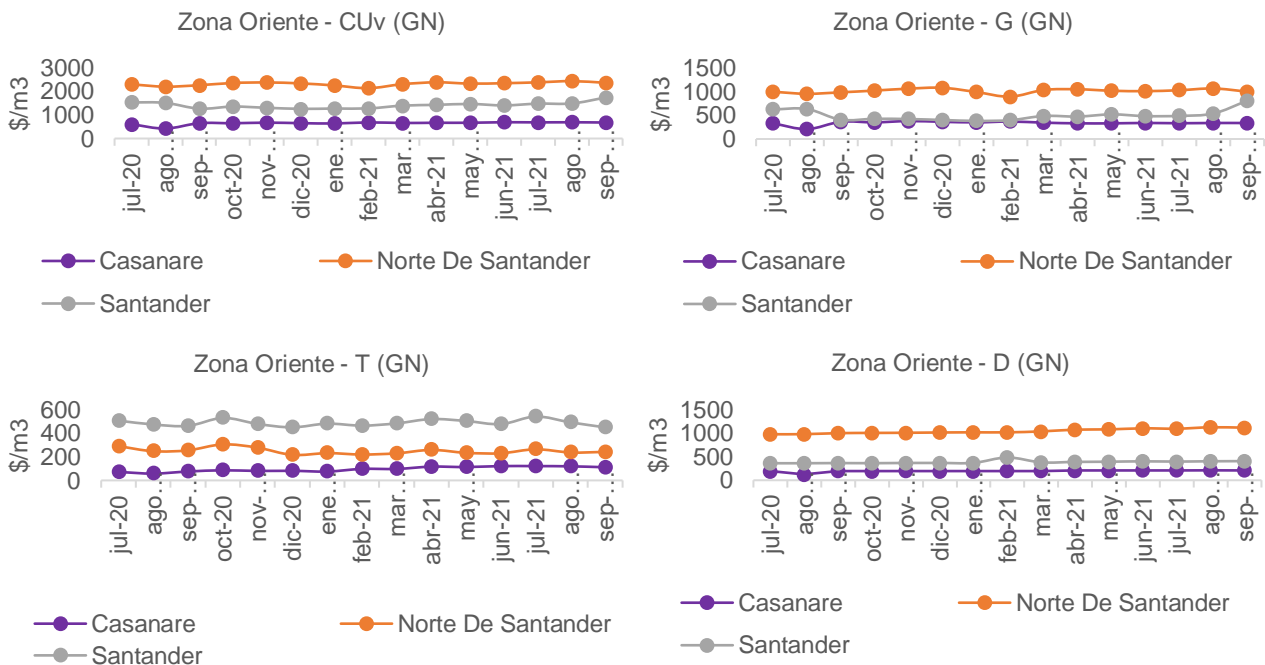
Zona Oriente - CUv (GN)

$/m3

3000
2000
1000
0

jul-20
ago…
sep-…
oct-20
nov-…
dic-20
ene…
feb-21
mar…
abr-21
may…
jun-21
jul-21
ago…
sep-…

Casanare
Norte De Santander
Santander

Zona Oriente - G (GN)

$/m3

1500
1000
500
0

jul-20
ago…
sep-…
oct-20
nov-…
dic-20
ene…
feb-21
mar…
abr-21
may…
jun-21
jul-21
ago…
sep-…

Casanare
Norte De Santander
Santander

Zona Oriente - T (GN)

$/m3

600
400
200
0

jul-20
ago…
sep-…
oct-20
nov-…
dic-20
ene…
feb-21
mar…
abr-21
may…
jun-21
jul-21
ago…
sep-…

Casanare
Norte De Santander
Santander

Zona Oriente - D (GN)

$/m3

1500
1000
500
0

jul-20
ago…
sep-…
oct-20
nov-…
dic-20
ene…
feb-21
mar…
abr-21
may…
jun-21
jul-21
ago…
sep-…

Casanare
Norte De Santander
Santander